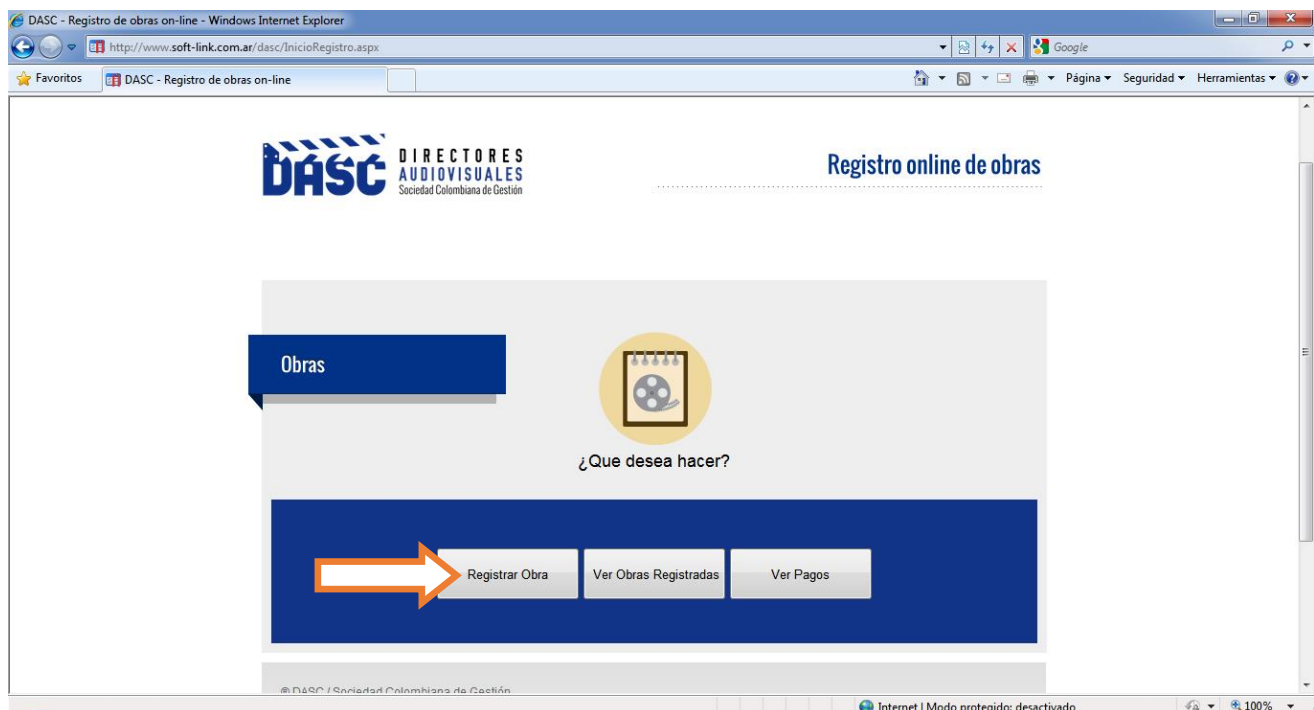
DASC - Registro de obras on-line - Windows Internet Explorer

http://www.soft-link.com.ar/dasc/InicioRegistro.aspx

Google

Favoritos

DASC - Registro de obras on-line

Página ▾ Seguridad ▾ Herramientas ▾

DASC DIRECTORES AUDIOVISUALES Sociedad Colombiana de Gestión

Registro online de obras

Obras

¿Que desea hacer?

Registrar Obra

Ver Obras Registradas

Ver Pagos

© DASC / Sociedad Colombiana de Gestión

Internet | Modo protegido: desactivado

100%